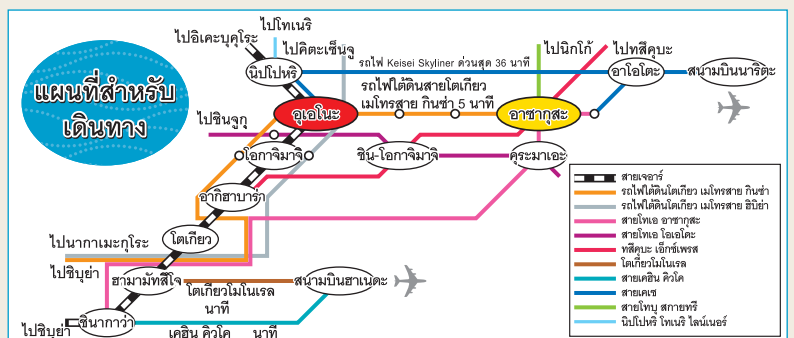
แผนที่สำหรับเดินทาง

ไปโทเนริ
ไปอิเคะบุคุโระ
ไปคิตะเซ็นจู
นิปโปริ
รถไฟ Keisei Skyliner ด่วนสุด 36 นาที
ไปนิกโก้
ไปทสึคุบะ
อาโอโตะ
สนามบินนาริตะ
ไปชินจูกุ
อุเอโนะ
รถไฟใต้ดินสายโตเกียว เมโทรสาย กินซ่า 5 นาที
อาซากุสะ
โอกาจิมาจิ
ชิน-โอกาจิมาจิ
คุระมาเอะ
อากิฮาบาร่า
โตเกียว
ไปนาคาเมะกุโระ
ไปชิบุย่า
ฮามามัตสึโจ
โตเกียวโมโนเรล นาที
สนามบินฮาเนดะ
ไปชิบุย่า
ชินากาว่า
เคอิว คิวโค นาที

สายเจอาร์
รถไฟใต้ดินโตเกียว เมโทรสาย กินซ่า
รถไฟใต้ดินโตเกียว เมโทรสาย ฮิบิย่า
สายโทเอ อาซากุสะ
สายโทเอ โอเอโดะ
ทสึคุบะ เอ็กซ์เพรส
โตเกียวโมโนเรล
สายเคอิว คิวโค
สายเคเซ
สายโทบุ สกายทรี
นิปโปริ โทเนริ ไลน์เนอร์